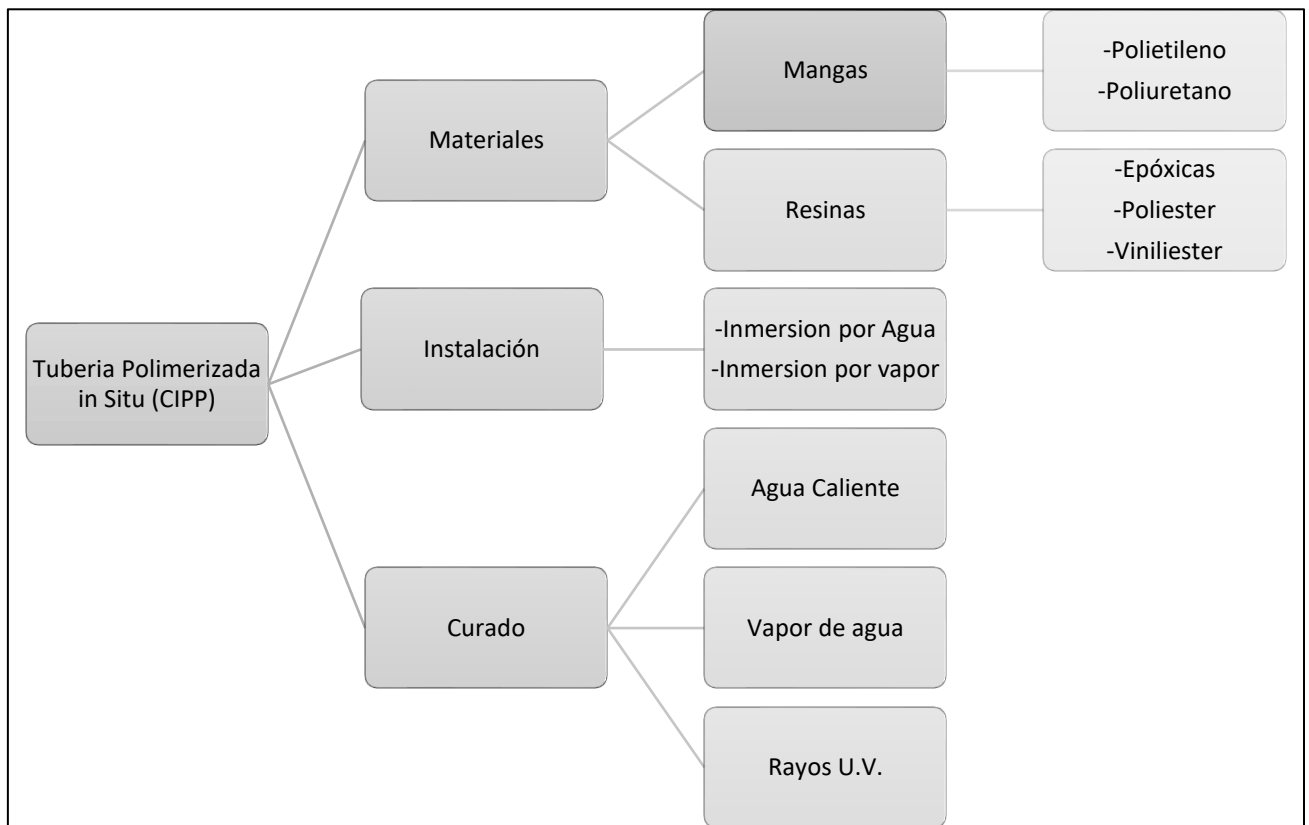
Tuberia Polimerizada in Situ (CIPP)

Materiales

Mangas

-Polietileno
-Poliuretano

Resinas

-Epóxicas
-Poliester
-Viniliester

Instalación

-Inmersion por Agua
-Inmersion por vapor

Curado

Agua Caliente

Vapor de agua

Rayos U.V.